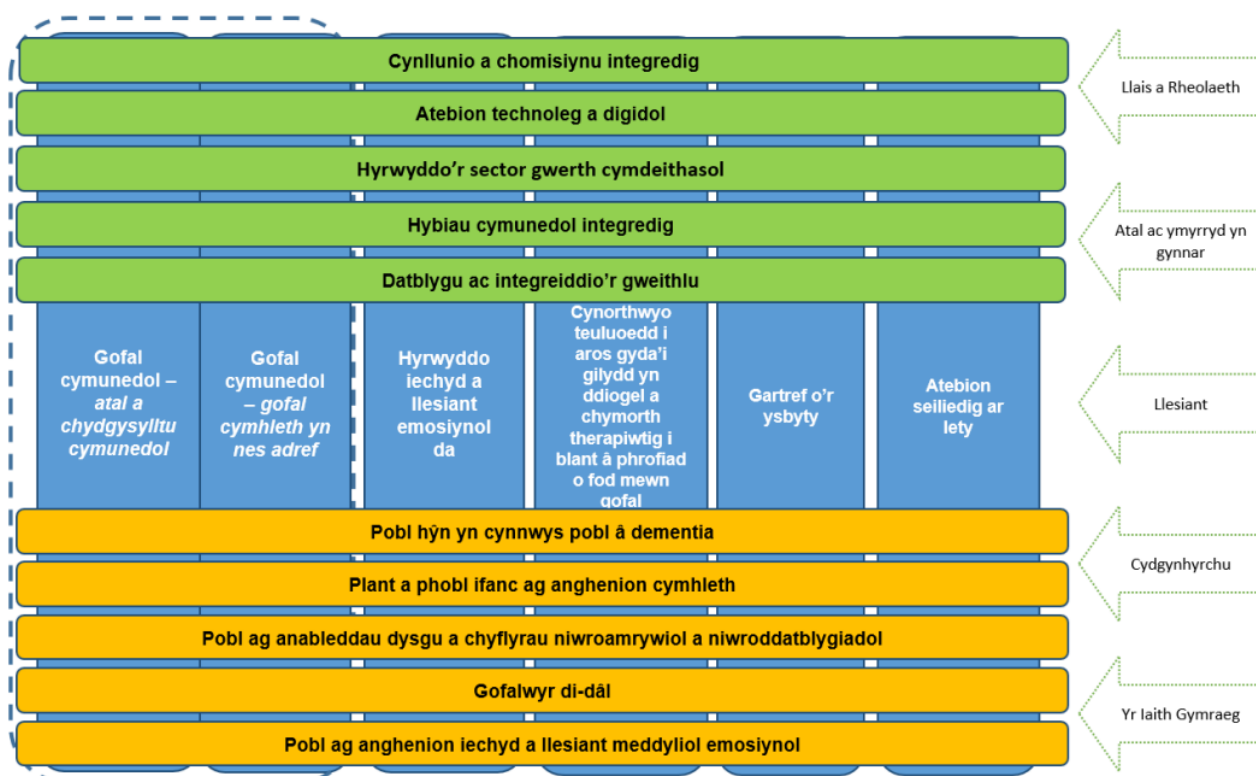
Cynllunio a chomisiynu integredig

Atebion technoleg a digidol

Hyrwyddo'r sector gwerth cymdeithasol

Hybiau cymunedol integredig

Datblygu ac integreiddio'r gweithlu

Gofal cymunedol – *atal a chydgysylltu cymunedol*

Gofal cymunedol – *gofal cymhleth yn nes adref*

Hyrwyddo iechyd a llesiant emosiynol da

Cynorthwyo teuluoedd i aros gyda'i gilydd yn ddiogel a chymorth therapiwtig i blant â phrofiad o fod mewn gofal

Gartref o'r ysbyty

Atebion seiliedig ar lety

Pobl hŷn yn cynnwys pobl â dementia

Plant a phobl ifanc ag anghenion cymhleth

Pobl ag anableddau dysgu a chyflyrau niwroamrywiol a niwroddatblygiadol

Gofalwyr di-dâl

Pobl ag anghenion iechyd a llesiant meddyliol emosiynol

Llais a Rheolaeth

Atal ac ymyrryd yn gynnar

Llesiant

Cydgynhyrchu

Yr Iaith Gymraeg